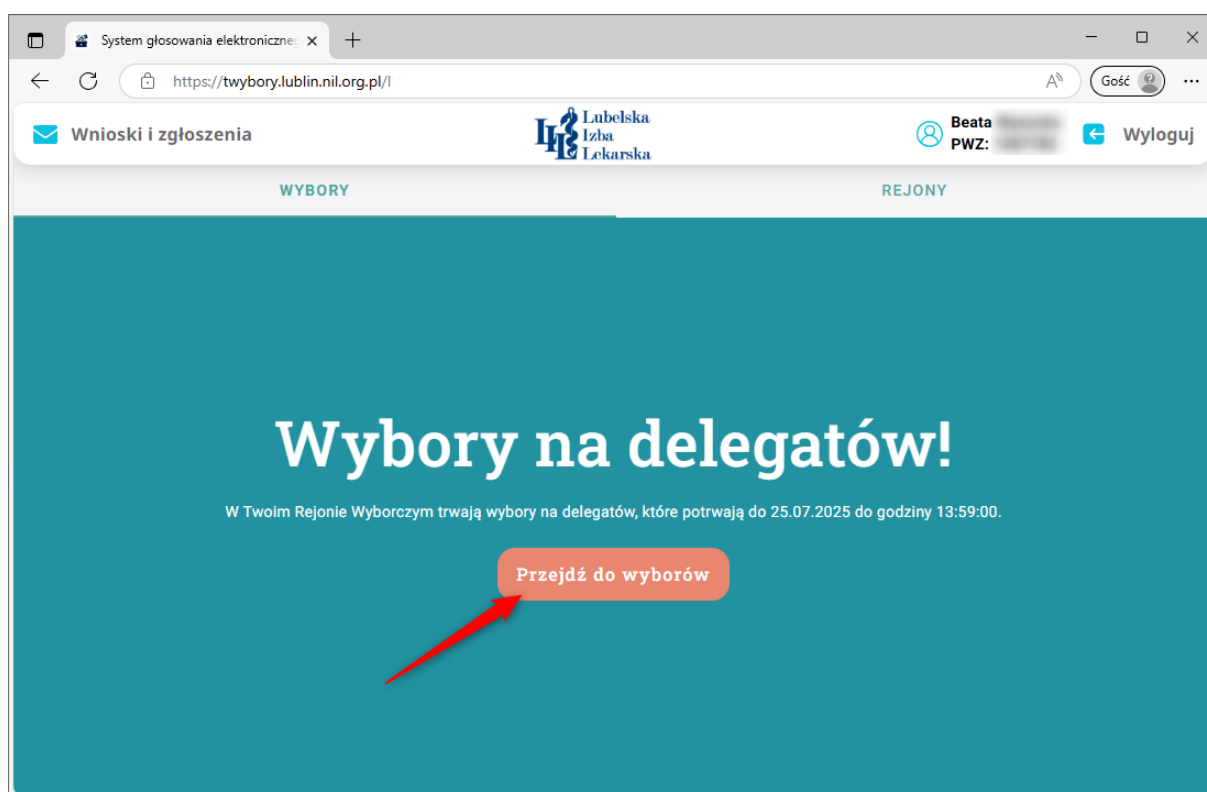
System głosowania elektroniczne

https://twybory.lublin.nil.org.pl/l

Gość

Wnioski i zgłoszenia

Lubelska Izba Lekarska

Beata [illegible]
PWZ: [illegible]

Wyloguj

WYBORY

REJONY

Wybory na delegatów!

W Twoim Rejonie Wyborczym trwają wybory na delegatów, które potrwają do 25.07.2025 do godziny 13:59:00.

Przejdź do wyborów